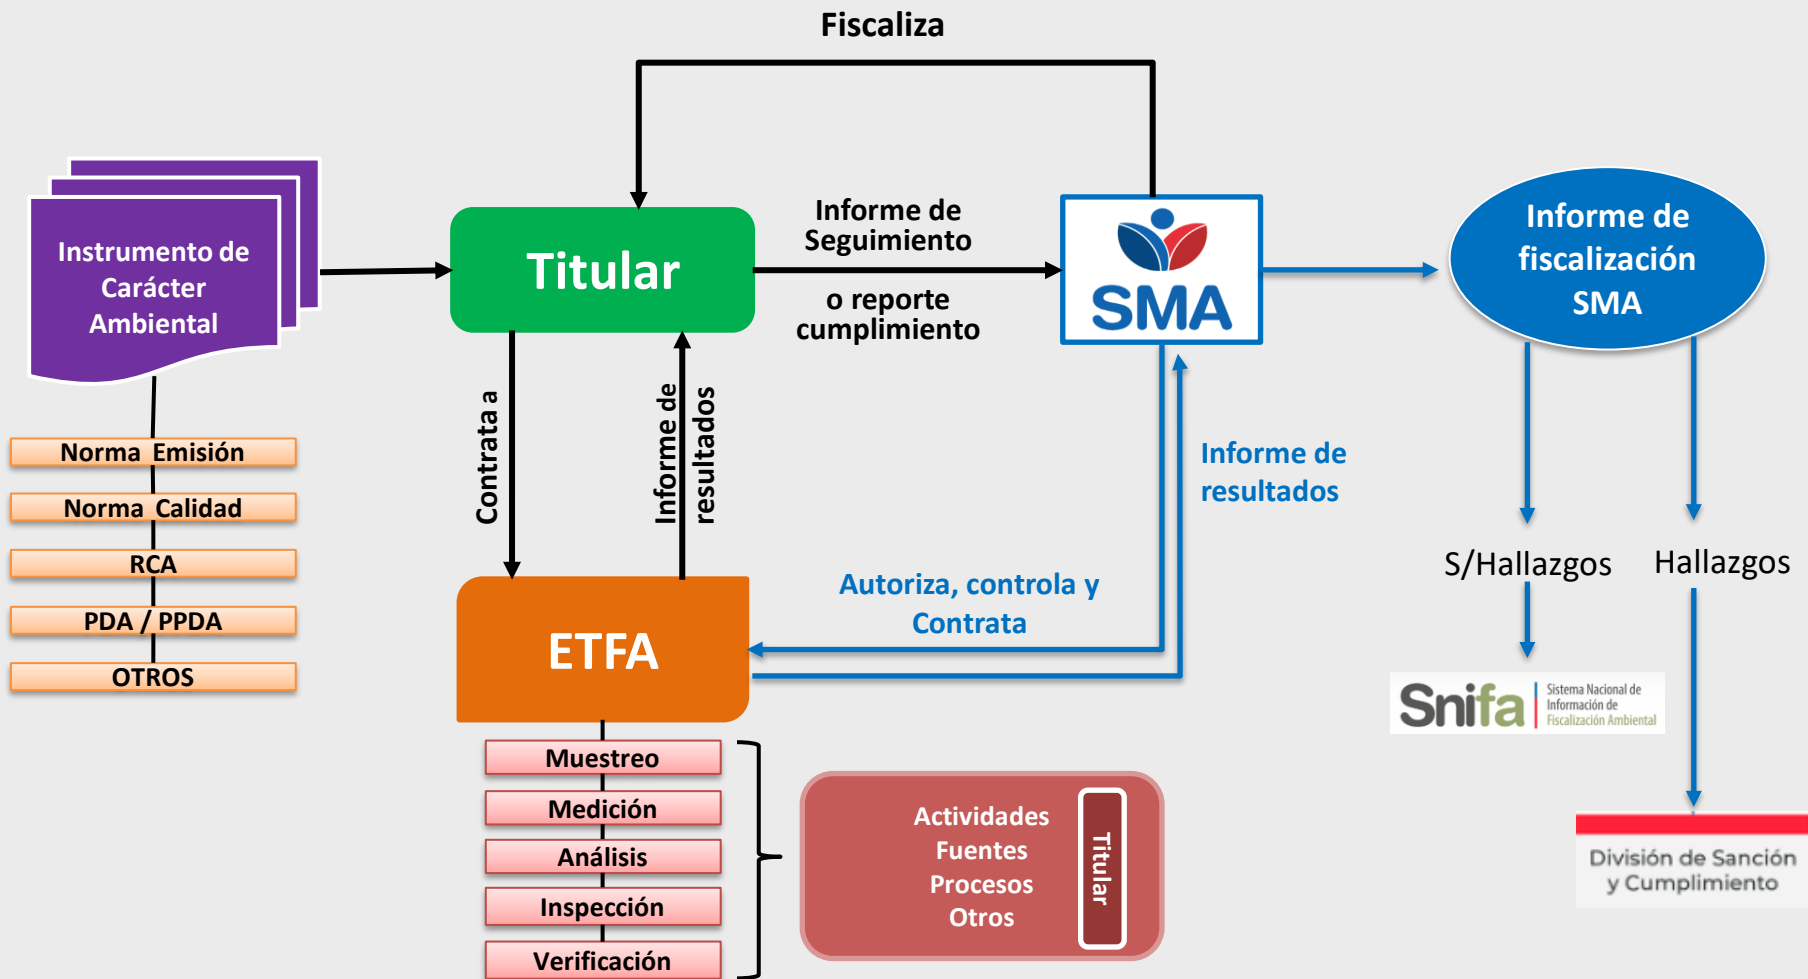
Fiscaliza

Instrumento de Carácter Ambiental

Norma Emisión
Norma Calidad
RCA
PDA / PPDA
OTROS

Titular

Informe de Seguimiento

o reporte cumplimiento

SMA

Informe de fiscalización SMA

Contrata a

Informe de resultados

Informe de resultados

Autoriza, controla y Contrata

ETFA

Muestreo
Medición
Análisis
Inspección
Verificación

Actividades
Fuentes
Procesos
Otros

Titular

S/Hallazgos

Hallazgos

Snifa Sistema Nacional de Información de Fiscalización Ambiental

División de Sanción y Cumplimiento